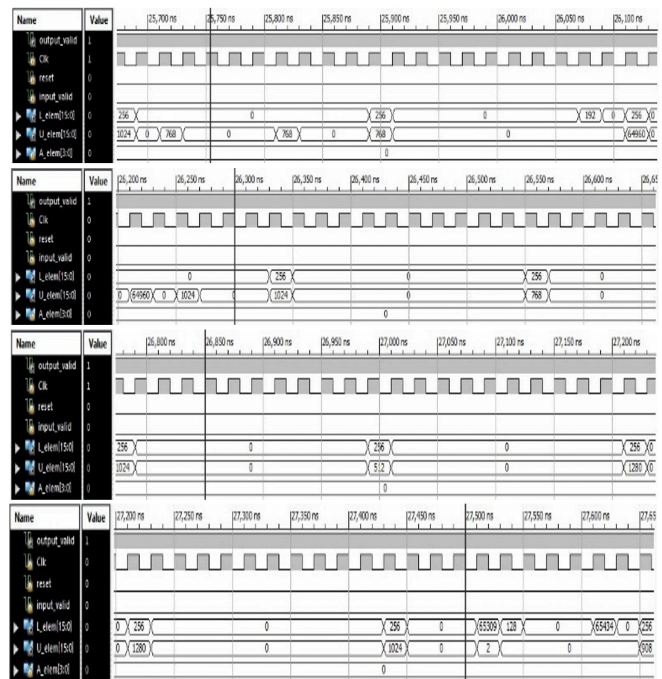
| Name | Value |
|---|---|
| output_valid | 1 |
| Clk | 1 |
| reset | 0 |
| input_valid | 0 |
| L_elem[15:0] | 0 |
| U_elem[15:0] | 0 |
| A_elem[3:0] | 0 |

25,700 ns 25,750 ns 25,800 ns 25,850 ns 25,900 ns 25,950 ns 26,000 ns 26,050 ns 26,100 ns

256 0 256 0 192 0 256 0
1024 0 768 0 768 0 768 0 64960
0

| Name | Value |
|---|---|
| output_valid | 1 |
| Clk | 0 |
| reset | 0 |
| input_valid | 0 |
| L_elem[15:0] | 0 |
| U_elem[15:0] | 0 |
| A_elem[3:0] | 0 |

26,200 ns 26,250 ns 26,300 ns 26,350 ns 26,400 ns 26,450 ns 26,500 ns 26,550 ns 26,600 ns 26,65

0 256 0 256 0
0 64960 0 1024 1024 0 768 0
0

| Name | Value |
|---|---|
| output_valid | 1 |
| Clk | 1 |
| reset | 0 |
| input_valid | 0 |
| L_elem[15:0] | 0 |
| U_elem[15:0] | 0 |
| A_elem[3:0] | 0 |

26,800 ns 26,850 ns 26,900 ns 26,950 ns 27,000 ns 27,050 ns 27,100 ns 27,150 ns 27,200 ns

256 0 256 0 256 0
1024 0 512 0 1280 0
0

| Name | Value |
|---|---|
| output_valid | 1 |
| Clk | 0 |
| reset | 0 |
| input_valid | 0 |
| L_elem[15:0] | 0 |
| U_elem[15:0] | 0 |
| A_elem[3:0] | 0 |

27,200 ns 27,250 ns 27,300 ns 27,350 ns 27,400 ns 27,450 ns 27,500 ns 27,550 ns 27,600 ns 27,65

0 256 0 256 0 65309 128 0 65434 0 256
0 1280 0 1024 0 2 0 508
0